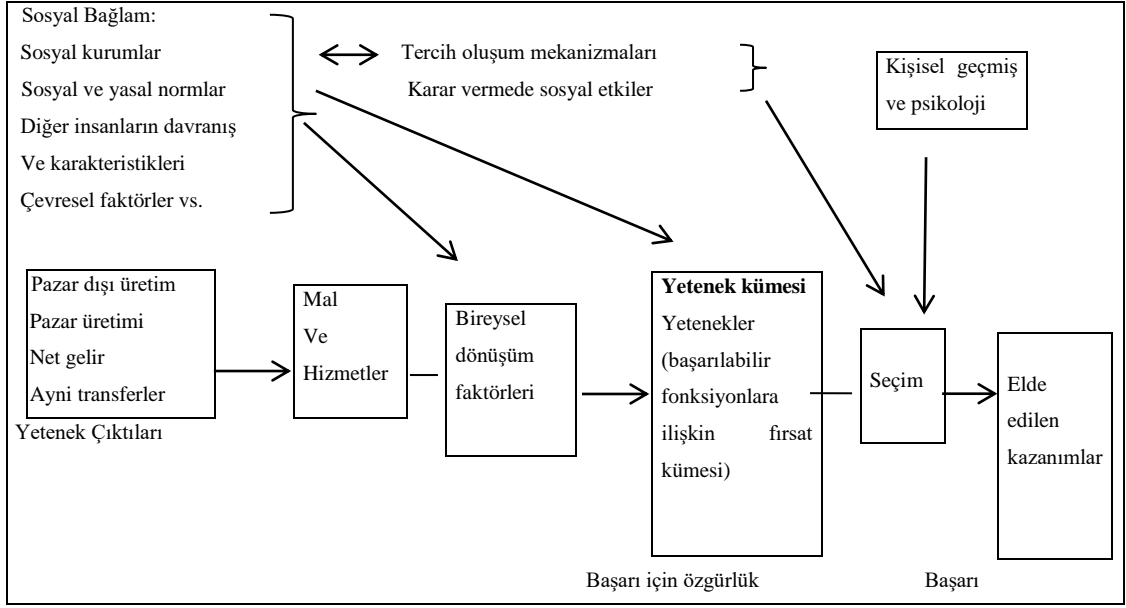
Sosyal Bağlam:
Sosyal kurumlar
Sosyal ve yasal normlar
Diğer insanların davranış
Ve karakteristikleri
Çevresel faktörler vs.

Tercih oluşum mekanizmaları
Karar vermede sosyal etkiler

Kişisel geçmiş ve psikoloji

Pazar dışı üretim
Pazar üretimi
Net gelir
Ayni transferler

Yetenek Çıktıları

Mal
Ve
Hizmetler

Bireysel dönüşüm faktörleri

**Yetenek kümesi**
Yetenekler (başarılabilir fonksiyonlara ilişkin fırsat kümesi)

Seçim

Elde edilen kazanımlar

Başarı için özgürlük

Başarı